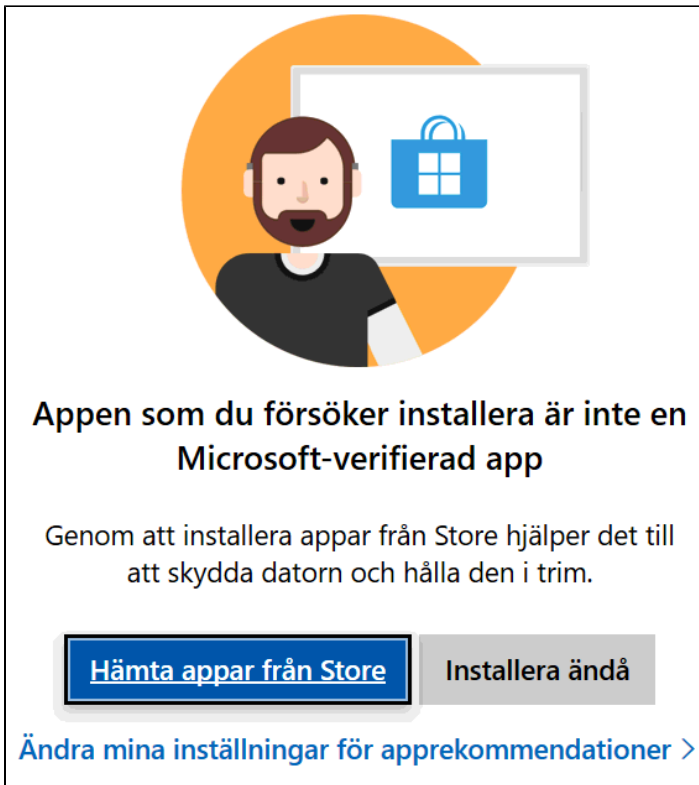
Appen som du försöker installera är inte en Microsoft-verifierad app

Genom att installera appar från Store hjälper det till att skydda datorn och hålla den i trim.

Hämta appar från Store

Installera ändå

Ändra mina inställningar för apprekommendationer >